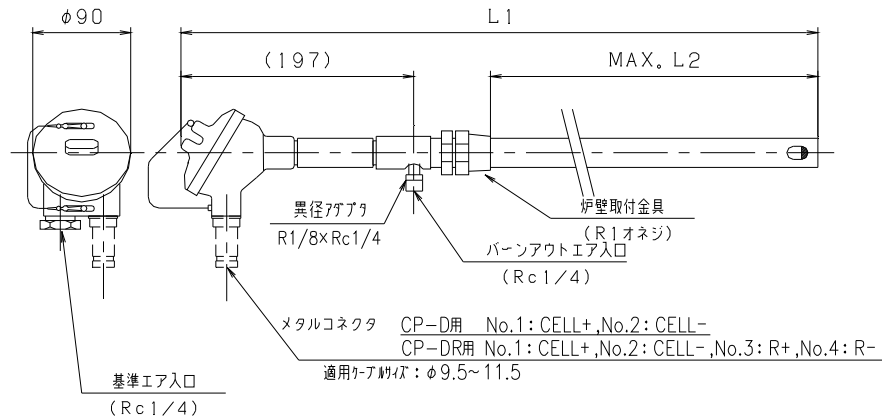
φ90

L1

(197)

MAX。L2

異径アダプタ
R1/8×Rc1/4

炉壁取付金具
(R1オネジ)

バーンアウトエア入口
(Rc1/4)

メタルコネクタ CP-D用 No.1:CELL+,No.2:CELL-
CP-DR用 No.1:CELL+,No.2:CELL-,No.3:R+,No.4:R-
適用ケーブルサイズ:φ9.5~11.5

基準エア入口
(Rc1/4)